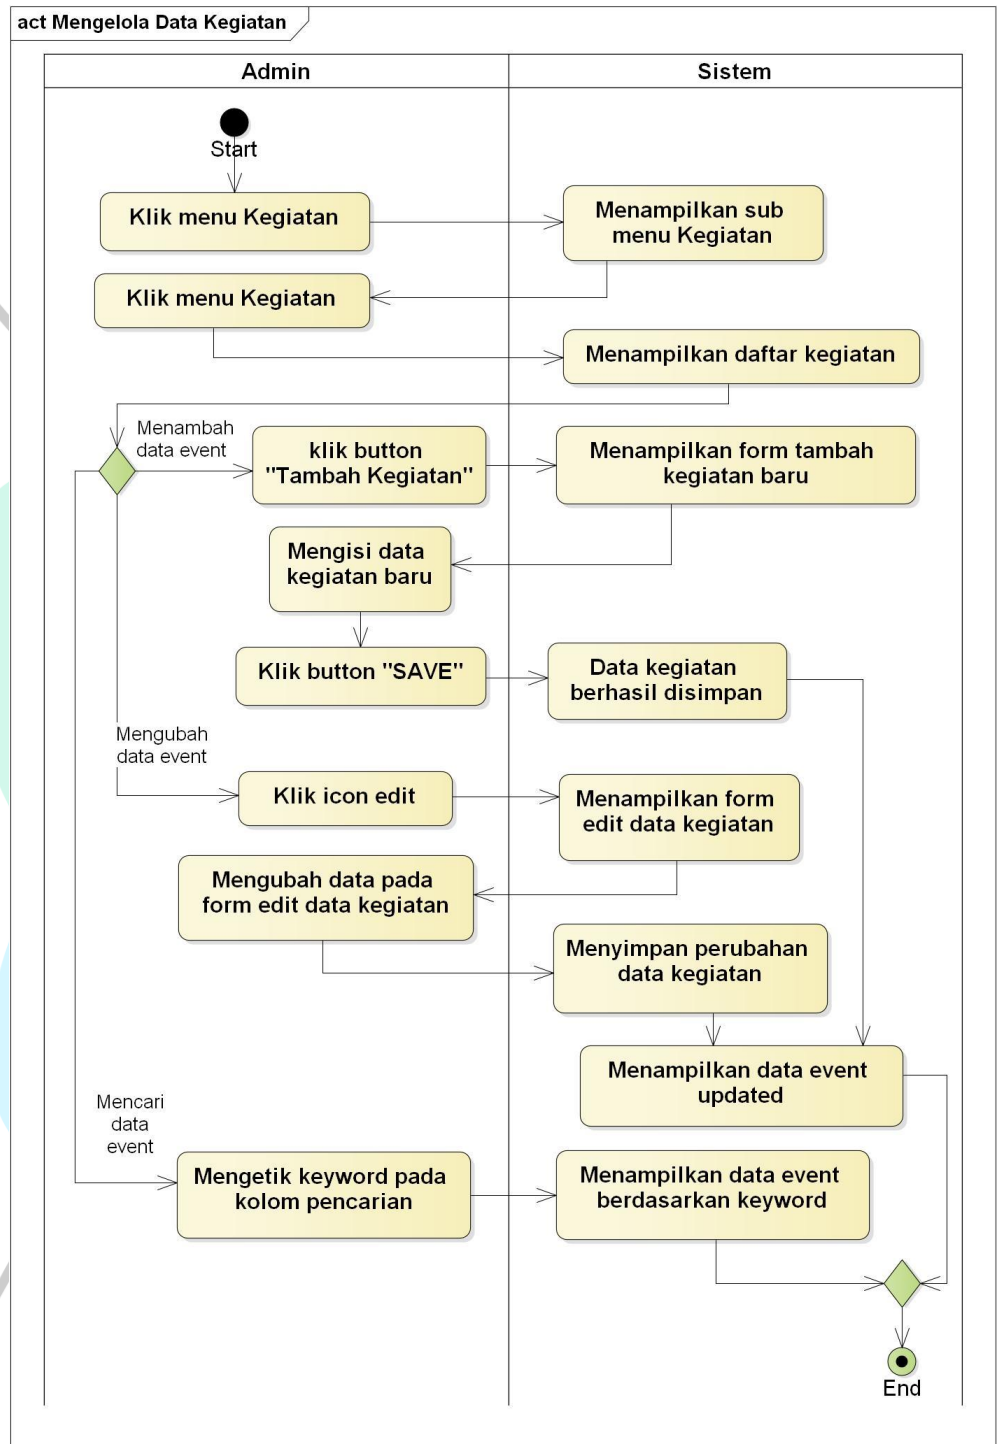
act Mengelola Data Kegiatan

Admin

Sistem

Start

Klik menu Kegiatan

Menampilkan sub menu Kegiatan

Klik menu Kegiatan

Menampilkan daftar kegiatan

Menambah data event

klik button "Tambah Kegiatan"

Menampilkan form tambah kegiatan baru

Mengisi data kegiatan baru

Klik button "SAVE"

Data kegiatan berhasil disimpan

Mengubah data event

Klik icon edit

Menampilkan form edit data kegiatan

Mengubah data pada form edit data kegiatan

Menyimpan perubahan data kegiatan

Menampilkan data event updated

Mencari data event

Mengetik keyword pada kolom pencarian

Menampilkan data event berdasarkan keyword

End